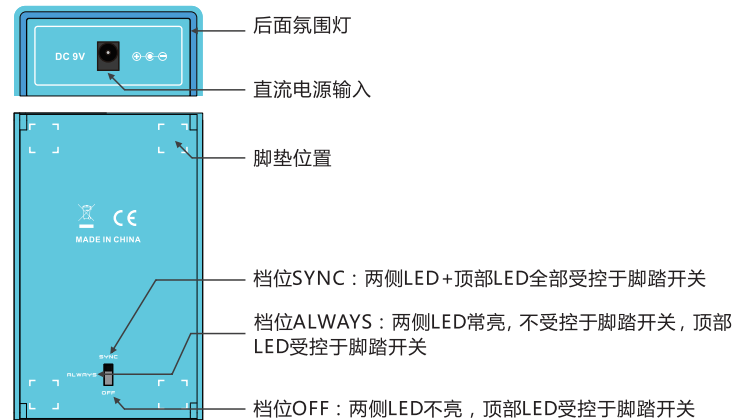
DC 9V

后面氛围灯

直流电源输入

脚垫位置

CE

MADE IN CHINA

档位SYNC：两侧LED+顶部LED全部受控于脚踏开关

档位ALWAYS：两侧LED常亮, 不受控于脚踏开关，顶部LED受控于脚踏开关

SYNC

ALWAYS

OFF

档位OFF：两侧LED不亮，顶部LED受控于脚踏开关